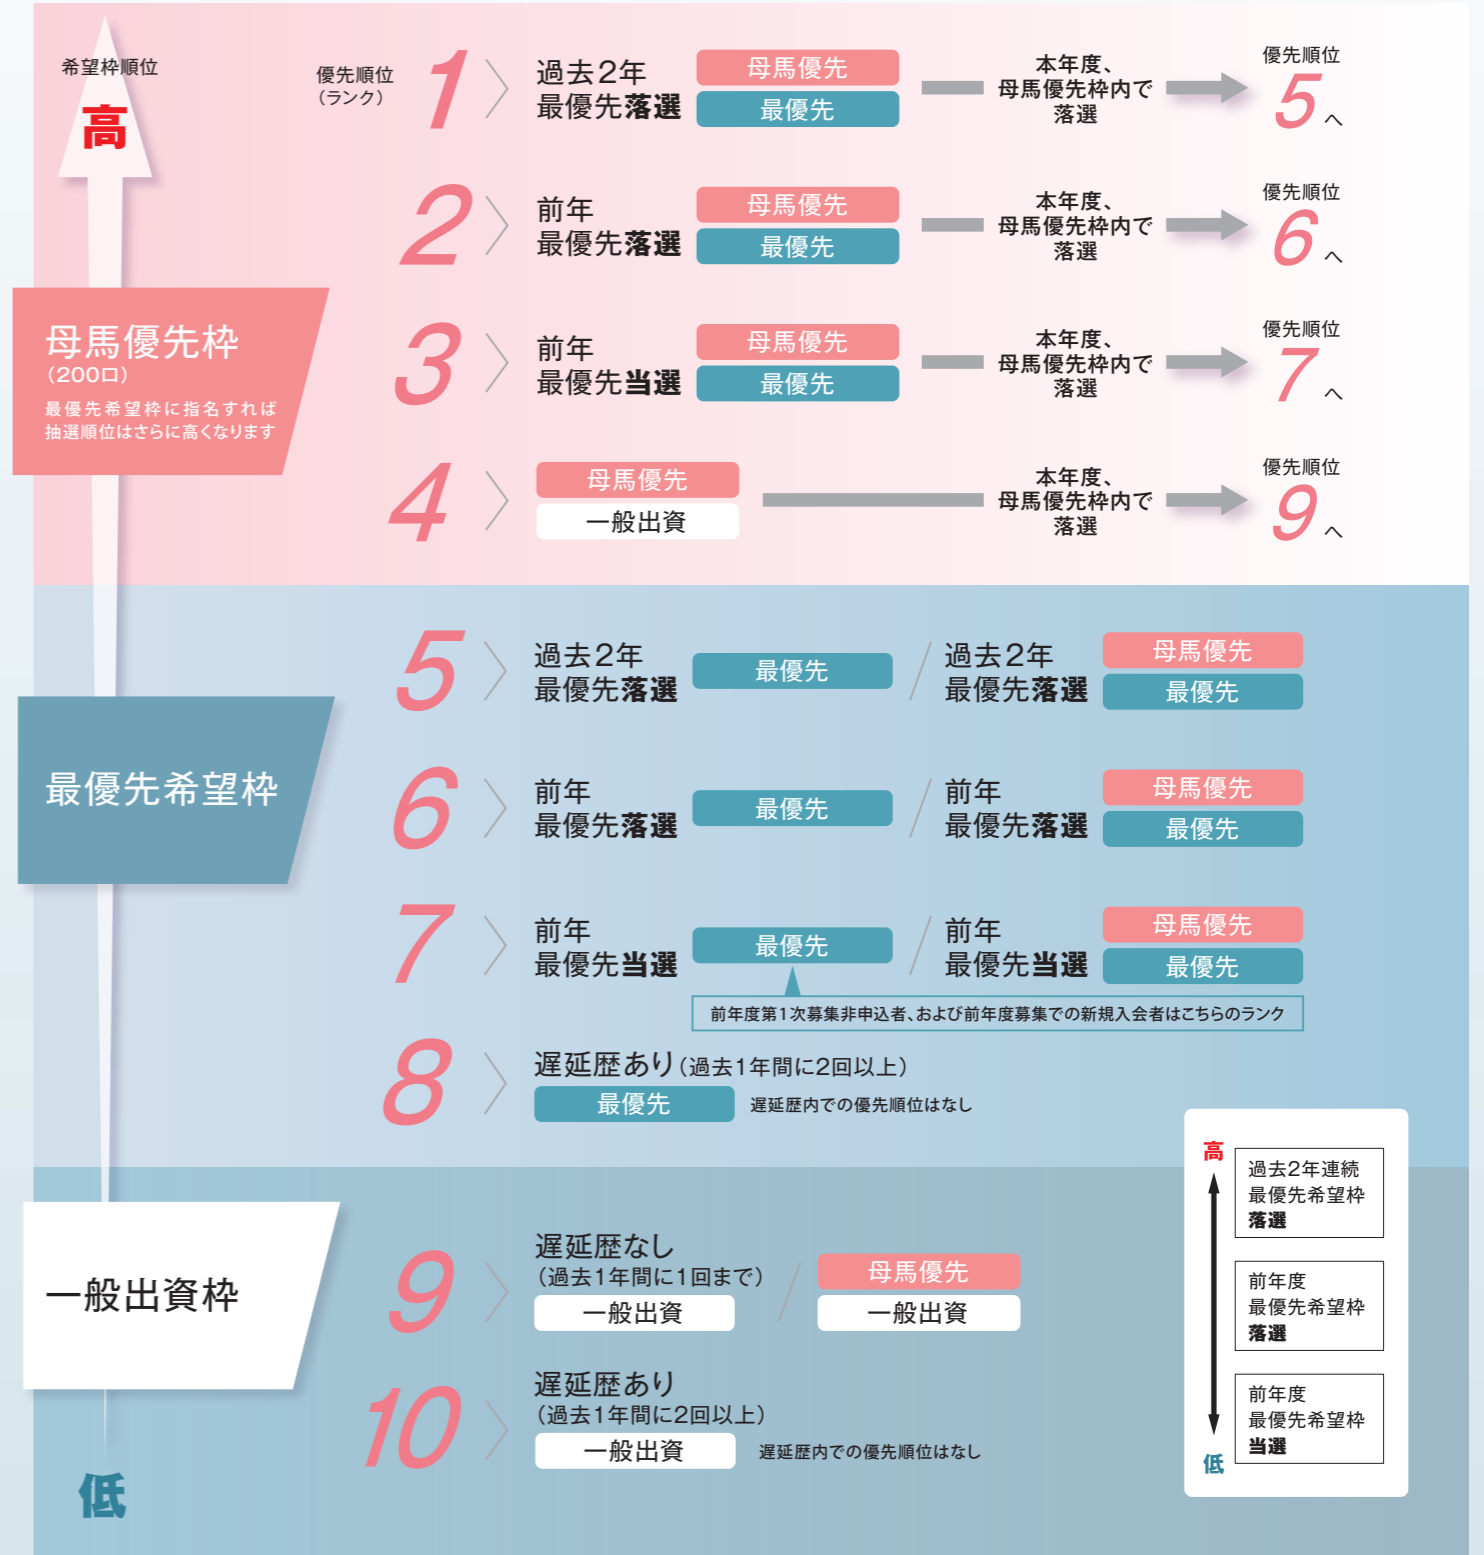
希望枠順位

高

優先順位（ランク）

1 過去2年 最優先落選 母馬優先 最優先 本年度、母馬優先枠内で落選 優先順位 5へ

2 前年 最優先落選 母馬優先 最優先 本年度、母馬優先枠内で落選 優先順位 6へ

母馬優先枠（200口）
最優先希望枠に指名すれば抽選順位はさらに高くなります

3 前年 最優先当選 母馬優先 最優先 本年度、母馬優先枠内で落選 優先順位 7へ

4 母馬優先 一般出資 本年度、母馬優先枠内で落選 優先順位 9へ

5 過去2年 最優先落選 最優先 / 過去2年 最優先落選 母馬優先 最優先

最優先希望枠

6 前年 最優先落選 最優先 / 前年 最優先落選 母馬優先 最優先

7 前年 最優先当選 最優先 / 前年 最優先当選 母馬優先 最優先

前年度第1次募集非申込者、および前年度募集での新規入会者はこちらのランク

8 遅延歴あり（過去1年間に2回以上）
最優先 遅延歴内での優先順位はなし

高
過去2年連続 最優先希望枠 落選
前年度 最優先希望枠 落選
前年度 最優先希望枠 当選
低

一般出資枠

9 遅延歴なし（過去1年間に1回まで） 一般出資 / 母馬優先 一般出資

10 遅延歴あり（過去1年間に2回以上） 一般出資 遅延歴内での優先順位はなし

低